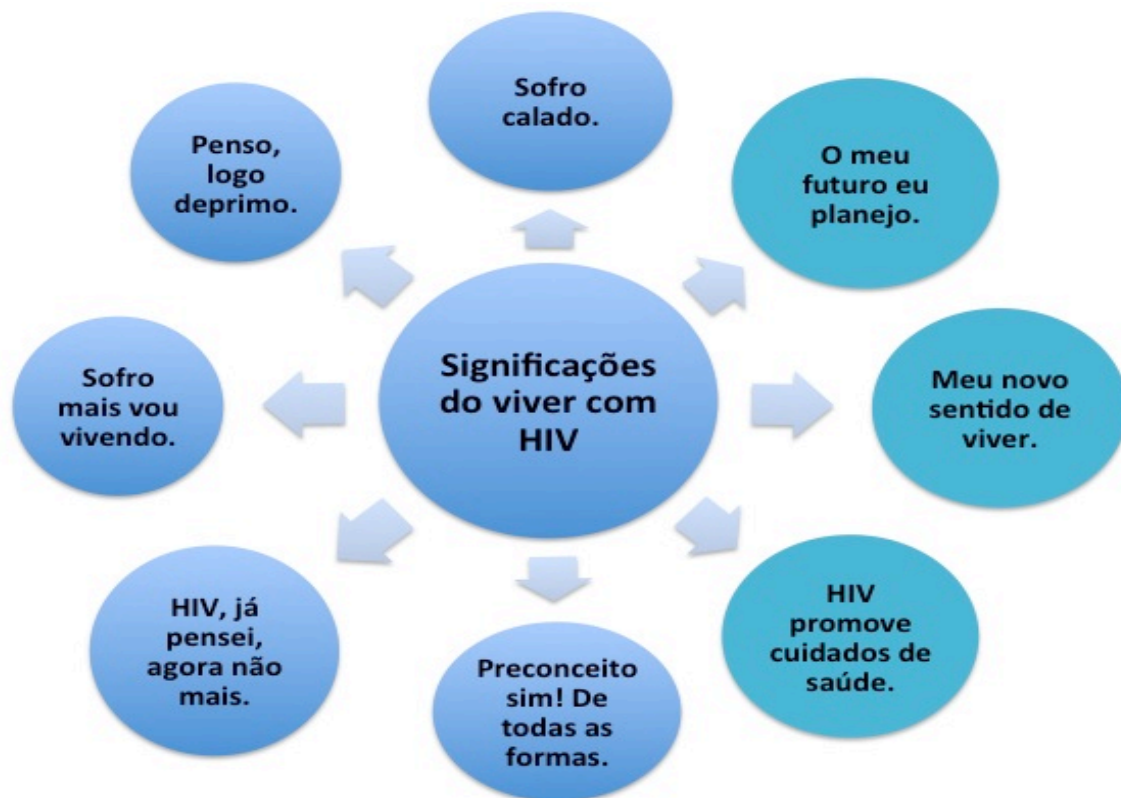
Significações do viver com HIV

Sofro calado.

O meu futuro eu planejo.

Meu novo sentido de viver.

HIV promove cuidados de saúde.

Preconceito sim! De todas as formas.

HIV, já pensei, agora não mais.

Sofro mais vou vivendo.

Penso, logo deprimo.